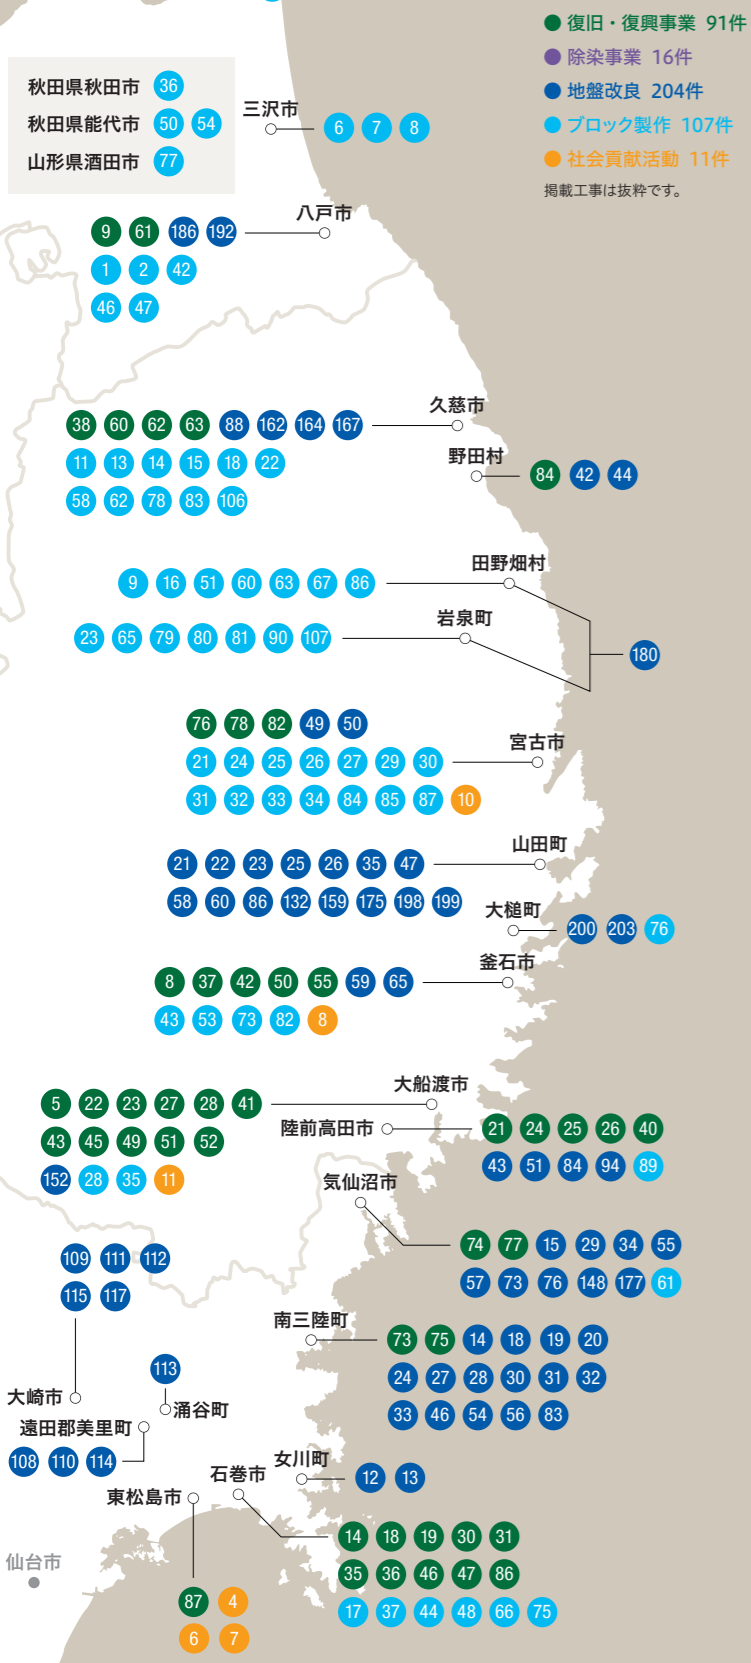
秋田県秋田市 36
秋田県能代市 50 54
山形県酒田市 77

● 復旧・復興事業 91件
● 除染事業 16件
● 地盤改良 204件
● ブロック製作 107件
● 社会貢献活動 11件
掲載工事は抜粋です。

三沢市 6 7 8

八戸市 9 61 186 192 1 2 42 46 47

久慈市 38 60 62 63 88 162 164 167 11 13 14 15 18 22 58 62 78 83 106

野田村 84 42 44

田野畑村 9 16 51 60 63 67 86

岩泉町 23 65 79 80 81 90 107

180

宮古市 76 78 82 49 50 21 24 25 26 27 29 30 31 32 33 34 84 85 87 10

山田町 21 22 23 25 26 35 47 58 60 86 132 159 175 198 199

大槌町 200 203 76

釜石市 8 37 42 50 55 59 65 43 53 73 82 8

大船渡市 5 22 23 27 28 41 43 45 49 51 52 152 28 35 11

陸前高田市 21 24 25 26 40 43 51 84 94 89

気仙沼市 74 77 15 29 34 55 57 73 76 148 177 61

109 111 112 115 117

大崎市

南三陸町 73 75 14 18 19 20 24 27 28 30 31 32 33 46 54 56 83

113
涌谷町

遠田郡美里町 108 110 114

女川町 12 13

石巻市 14 18 19 30 31 35 36 46 47 86 17 37 44 48 66 75

東松島市 87 4 6 7

仙台市